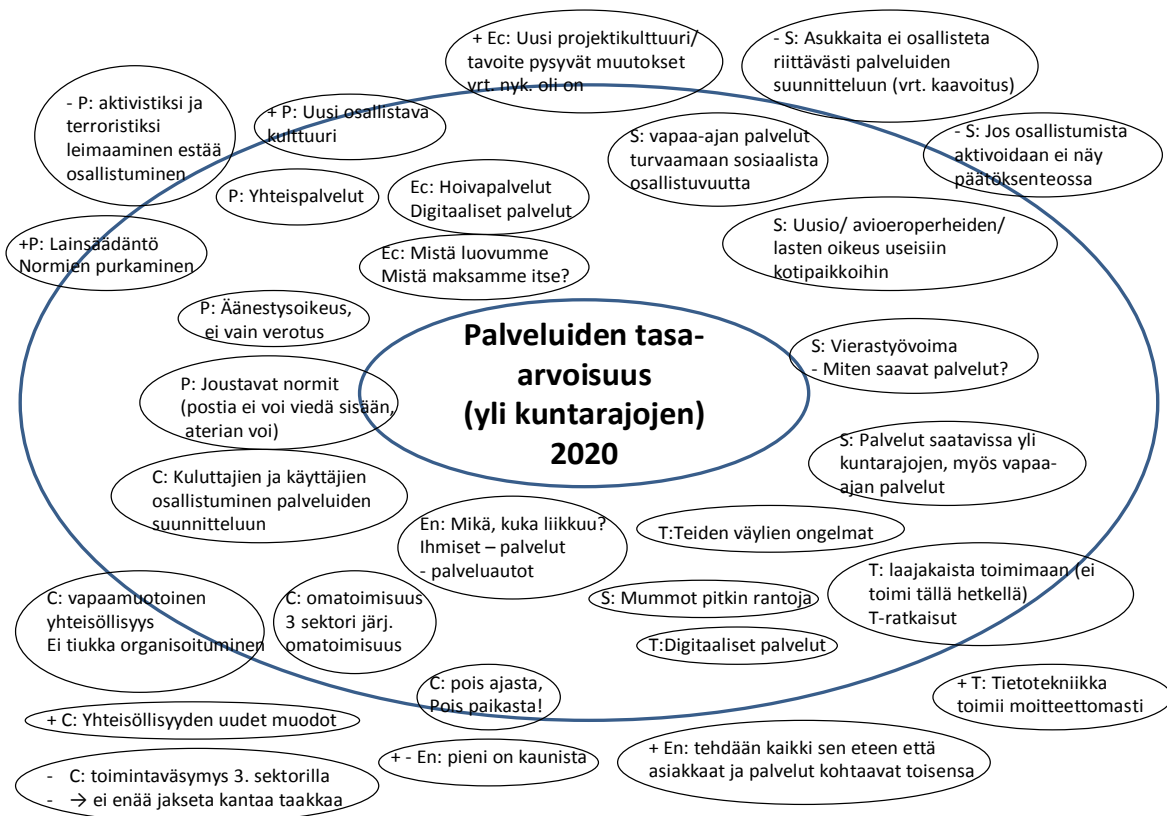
+ Ec: Uusi projektikulttuuri/ tavoite pysyvät muutokset vrt. nyk. oli on

- S: Asukkaita ei osallisteta riittävästi palveluiden suunnitteluun (vrt. kaavoitus)

- P: aktivistiksi ja terroristiksi leimaaminen estää osallistuminen

+ P: Uusi osallistava kulttuuri

S: vapaa-ajan palvelut turvaamaan sosiaalista osallistuvuutta

- S: Jos osallistumista aktivoidaan ei näy päätöksenteossa

P: Yhteispalvelut

Ec: Hoivapalvelut Digitaaliset palvelut

S: Uusio/ avioeroperheiden/ lasten oikeus useisiin kotipaikkoihin

+P: Lainsäädäntö Normien purkaminen

Ec: Mistä luovumme Mistä maksamme itse?

P: Äänestysoikeus, ei vain verotus

Palveluiden tasa-arvoisuus (yli kuntarajojen) 2020

S: Vierastyövoima - Miten saavat palvelut?

P: Joustavat normit (postia ei voi viedä sisään, aterian voi)

S: Palvelut saatavissa yli kuntarajojen, myös vapaa-ajan palvelut

C: Kuluttajien ja käyttäjien osallistuminen palveluiden suunnitteluun

En: Mikä, kuka liikkuu? Ihmiset – palvelut - palveluautot

T:Teiden väylien ongelmat

T: laajakaista toimimaan (ei toimi tällä hetkellä) T-ratkaisut

C: vapaamuotoinen yhteisöllisyys Ei tiukka organisoituminen

C: omatoimisuus 3 sektori järj. omatoimisuus

S: Mummot pitkin rantoja

T:Digitaaliset palvelut

C: pois ajasta, Pois paikasta!

+ T: Tietotekniikka toimii moitteettomasti

+ C: Yhteisöllisyyden uudet muodot

+ - En: pieni on kaunista

+ En: tehdään kaikki sen eteen että asiakkaat ja palvelut kohtaavat toisensa

- C: toimintaväsymys 3. sektorilla
- → ei enää jakseta kantaa taakkaa